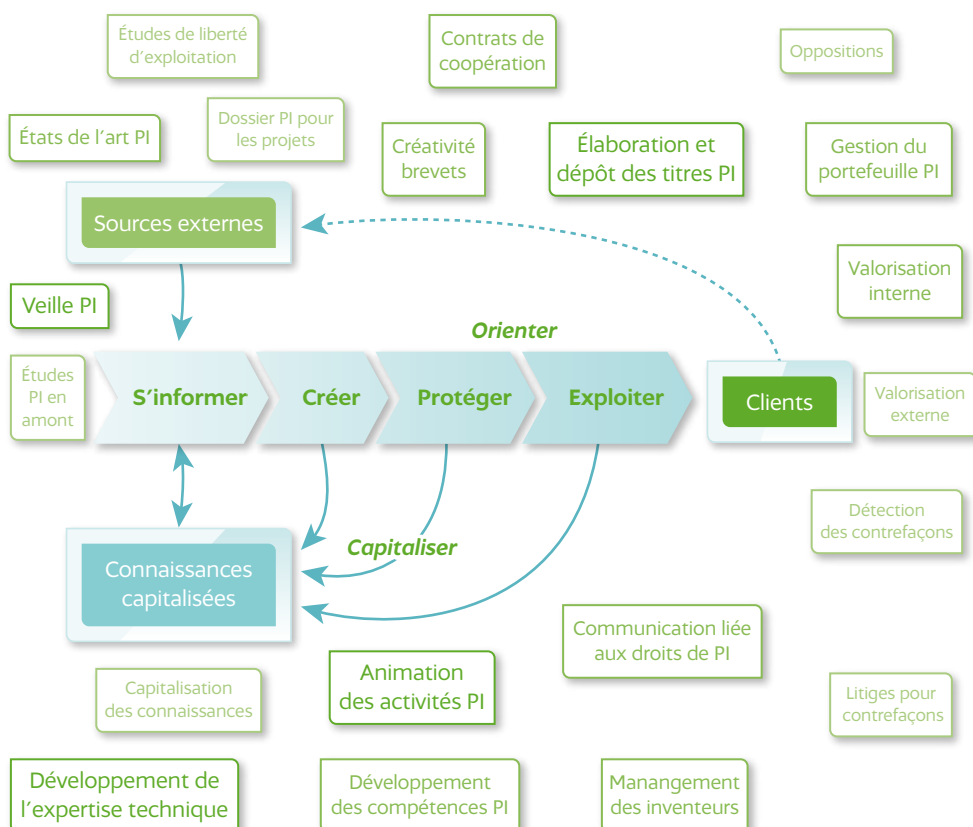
Études de liberté d'exploitation

Contrats de coopération

Oppositions

États de l'art PI

Dossier PI pour les projets

Créativité brevets

Élaboration et dépôt des titres PI

Gestion du portefeuille PI

Sources externes

Valorisation interne

Veille PI

Orienter

Études PI en amont

S'informer

Créer

Protéger

Exploiter

Clients

Valorisation externe

Détection des contrefaçons

Capitaliser

Connaissances capitalisées

Communication liée aux droits de PI

Animation des activités PI

Capitalisation des connaissances

Litiges pour contrefaçons

Développement de l'expertise technique

Développement des compétences PI

Manangement des inventeurs